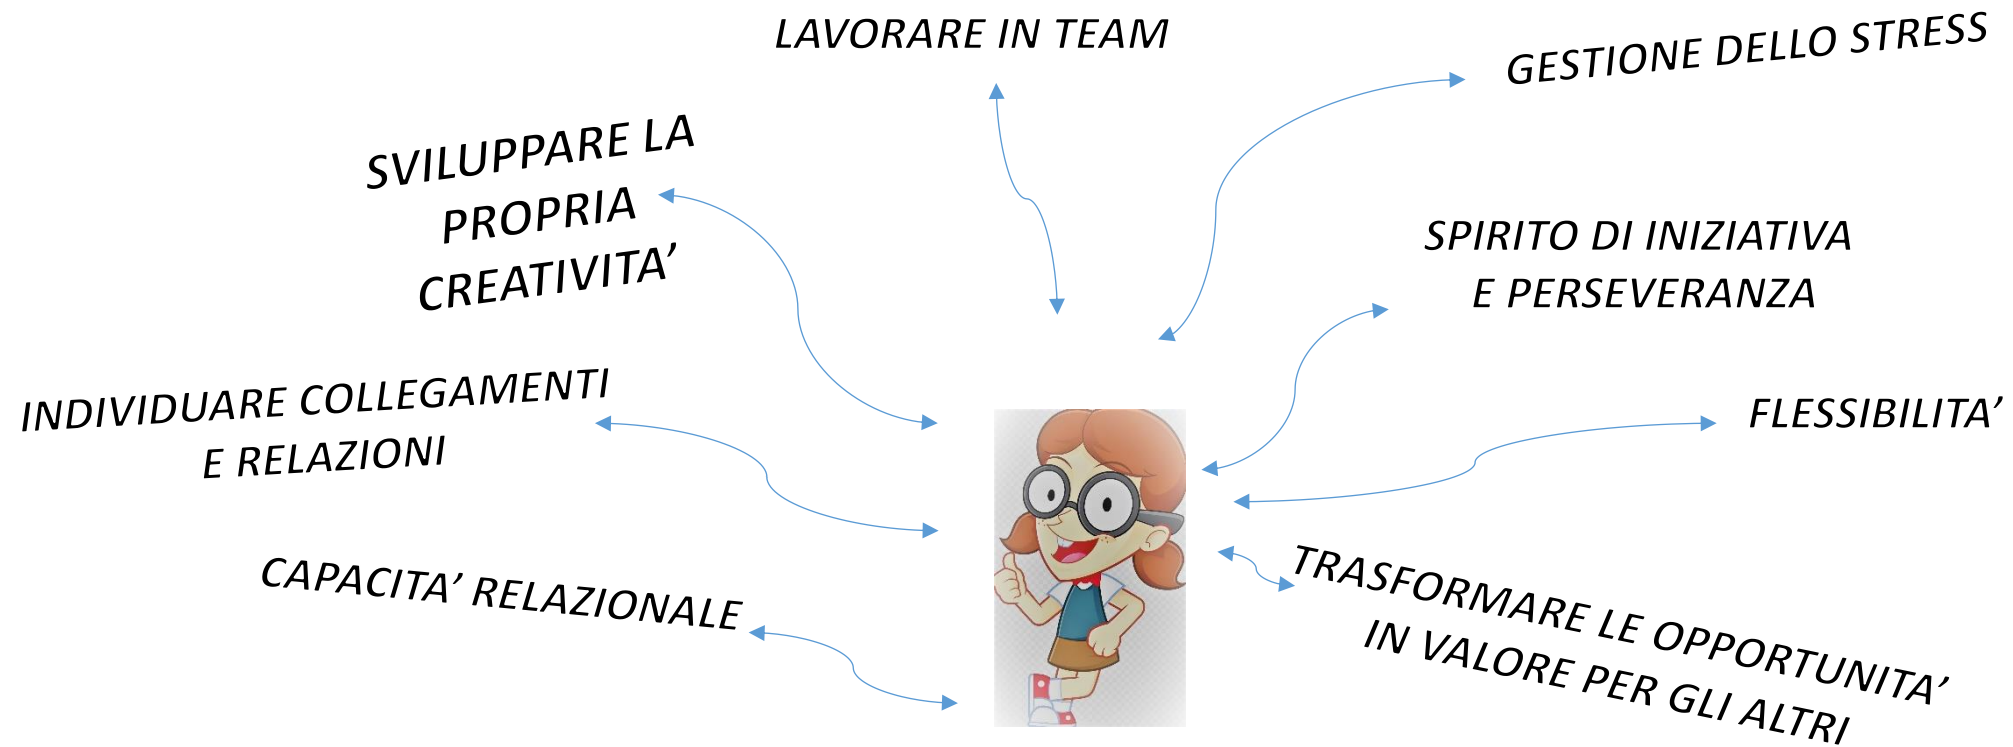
LAVORARE IN TEAM

GESTIONE DELLO STRESS

SVILUPPARE LA PROPRIA CREATIVITA'

SPIRITO DI INIZIATIVA E PERSEVERANZA

FLESSIBILITA'

INDIVIDUARE COLLEGAMENTI E RELAZIONI

CAPACITA' RELAZIONALE

TRASFORMARE LE OPPORTUNITA' IN VALORE PER GLI ALTRI